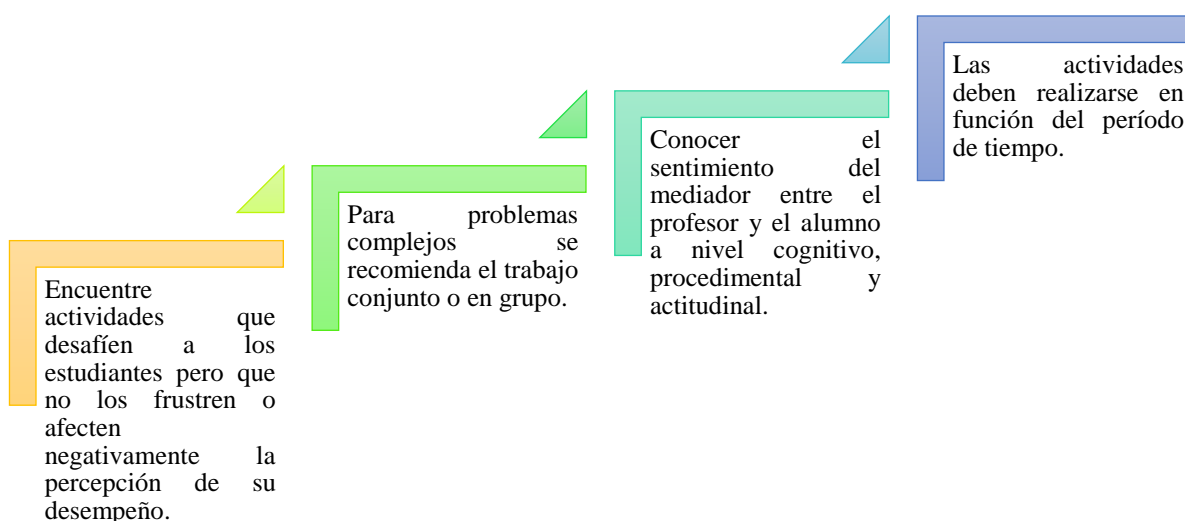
Encuentre actividades que desafíen a los estudiantes pero que no los frustren o afecten negativamente la percepción de su desempeño.

Para problemas complejos se recomienda el trabajo conjunto o en grupo.

Conocer el sentimiento del mediador entre el profesor y el alumno a nivel cognitivo, procedimental y actitudinal.

Las actividades deben realizarse en función del período de tiempo.